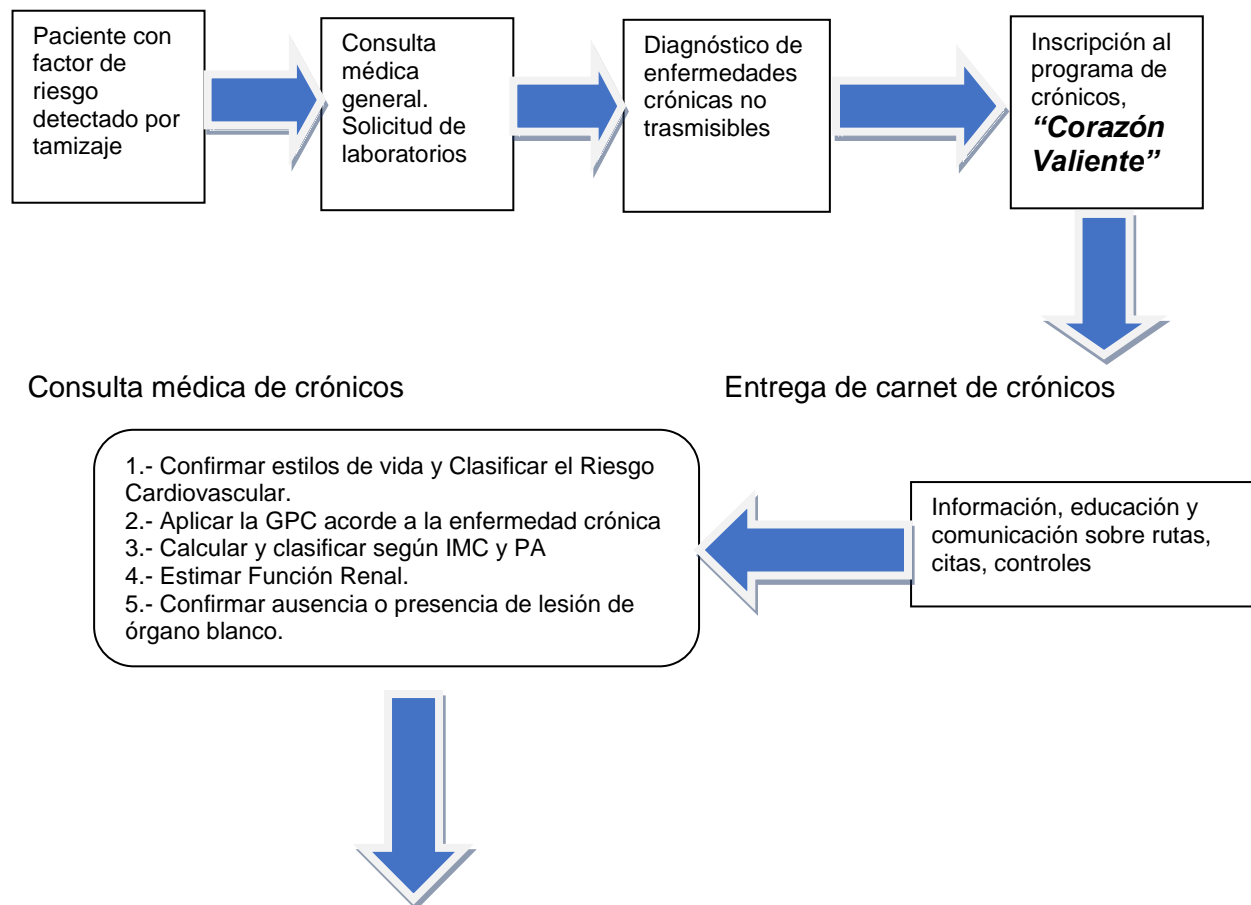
Paciente con factor de riesgo detectado por tamizaje

Consulta médica general. Solicitud de laboratorios

Diagnóstico de enfermedades crónicas no trasmisibles

Inscripción al programa de crónicos, ***"Corazón Valiente"***

Entrega de carnet de crónicos

Consulta médica de crónicos

Información, educación y comunicación sobre rutas, citas, controles

1.- Confirmar estilos de vida y Clasificar el Riesgo Cardiovascular.
2.- Aplicar la GPC acorde a la enfermedad crónica
3.- Calcular y clasificar según IMC y PA
4.- Estimar Función Renal.
5.- Confirmar ausencia o presencia de lesión de órgano blanco.